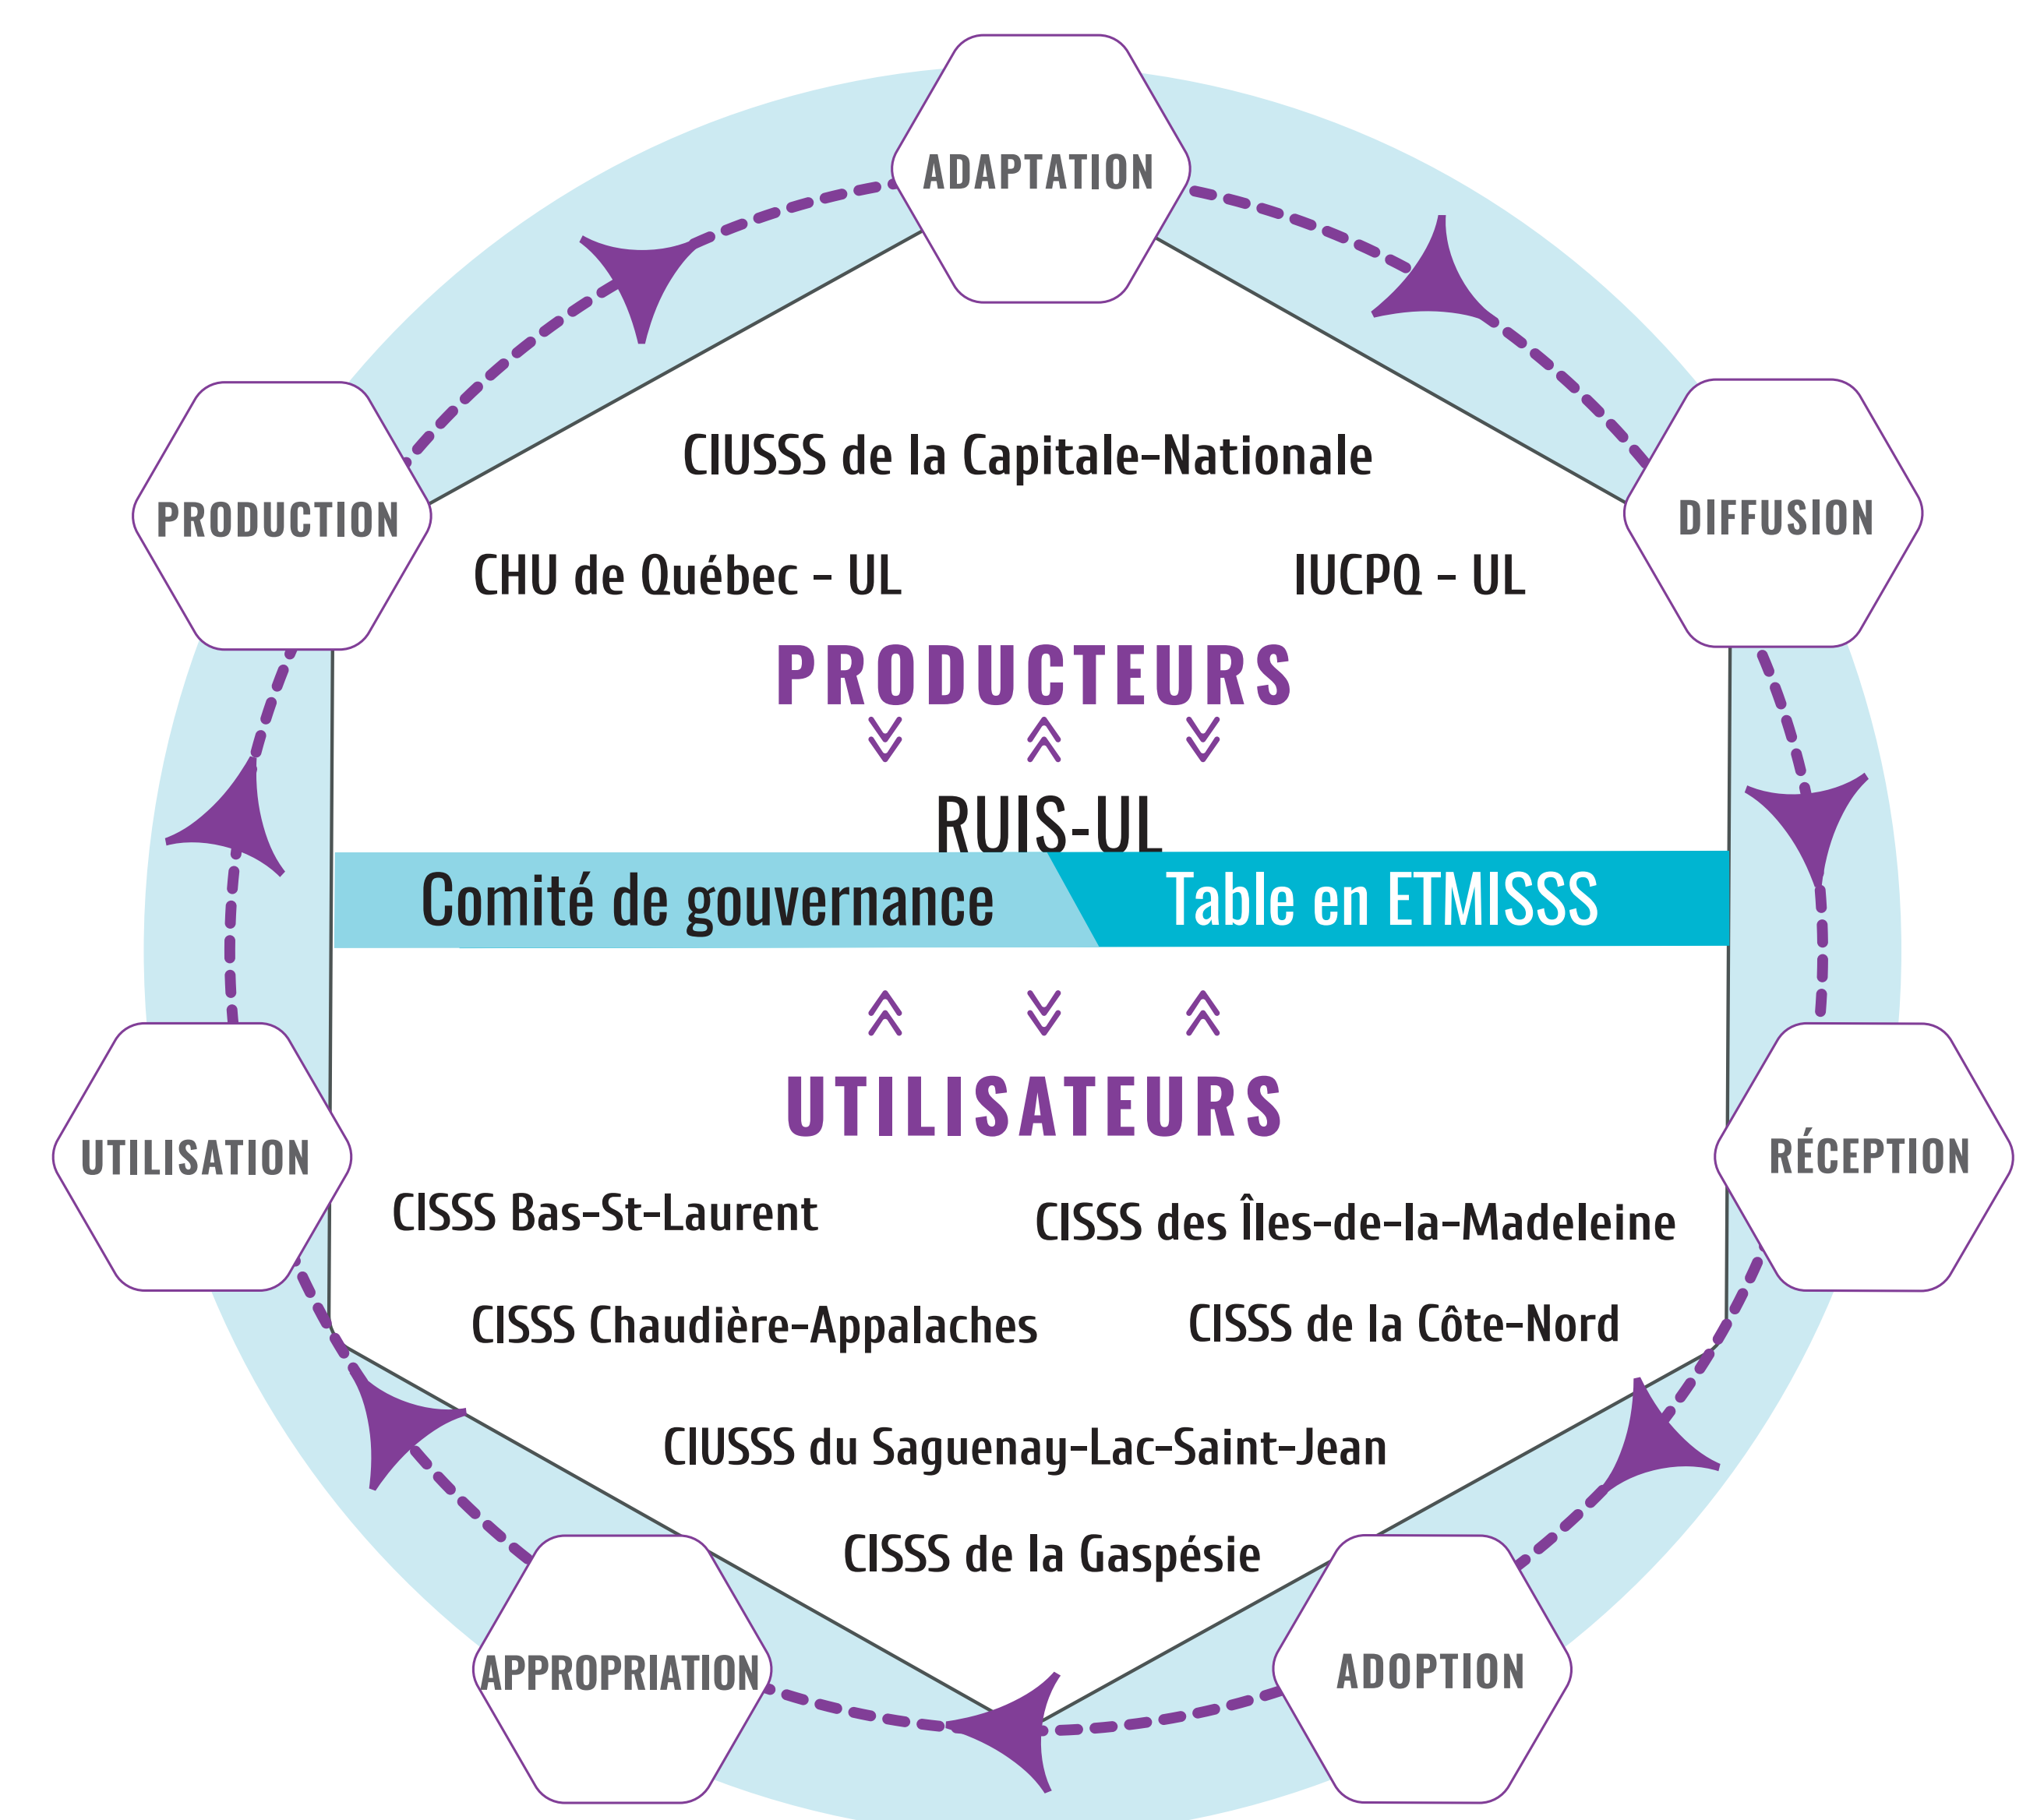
ADAPTATION

DIFFUSION

RÉCEPTION

ADOPTION

APPROPRIATION

UTILISATION

PRODUCTION

CIUSSS de la Capitale-Nationale

CHU de Québec - UL

IUCPQ - UL

PRODUCTEURS

RUIS-UL

Comité de gouvernance

Table en ETMISSS

UTILISATEURS

CISSS Bas-St-Laurent

CISSS des Îles-de-la-Madeleine

CISSS Chaudière-Appalaches

CISSS de la Côte-Nord

CIUSSS du Saguenay-Lac-Saint-Jean

CISSS de la Gaspésie